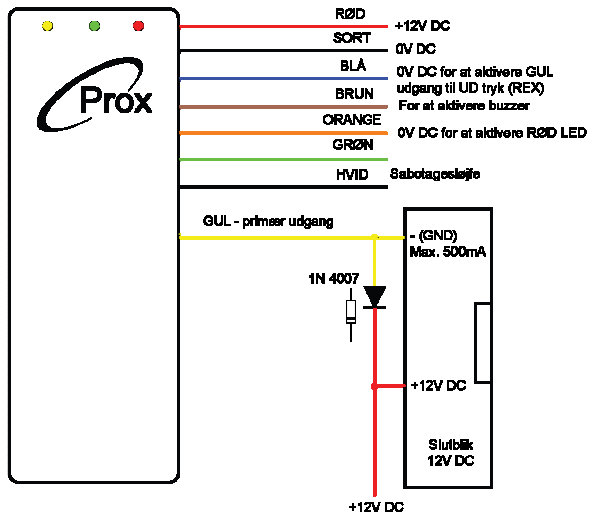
Prox

RØD
+12V DC
SORT
0V DC
BLÅ
0V DC for at aktivere GUL udgang til UD tryk (REX)
BRUN
For at aktivere buzzer
ORANGE
0V DC for at aktivere RØD LED
GRØN
HVID
Sabotagesløjfe

GUL - primær udgang
- (GND)
Max. 500mA
1N 4007
+12V DC
Slutblik
12V DC
+12V DC